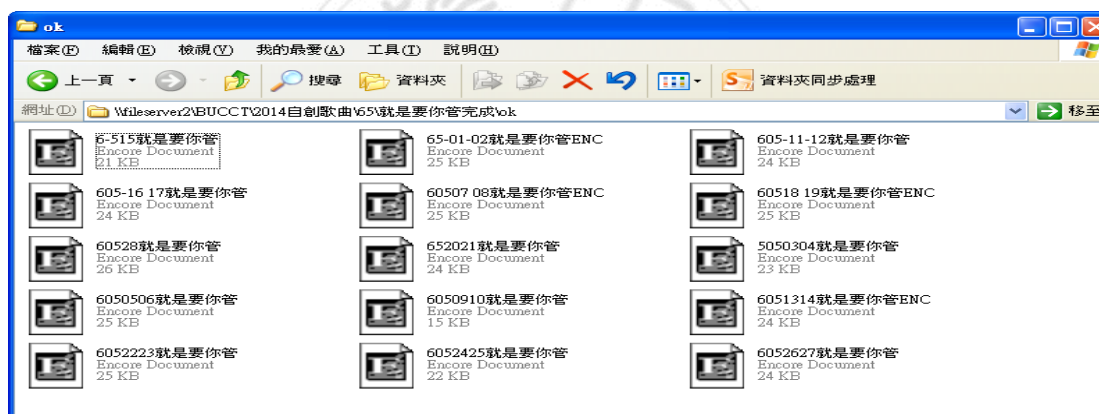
ok

檔案(F) 編輯(E) 檢視(V) 我的最愛(A) 工具(T) 說明(H)

上一頁 搜尋 資料夾 資料夾同步處理

網址(D) \\fileserver2\BUCCT\2014自創歌曲\65\就是要你管完成\ok 移至

6-515就是要你管
Encore Document
21 KB

65-01-02就是要你管ENC
Encore Document
25 KB

605-11-12就是要你管
Encore Document
24 KB

605-16 17就是要你管
Encore Document
24 KB

60507 08就是要你管ENC
Encore Document
25 KB

60518 19就是要你管ENC
Encore Document
25 KB

60528就是要你管
Encore Document
26 KB

652021就是要你管
Encore Document
24 KB

5050304就是要你管
Encore Document
23 KB

6050506就是要你管
Encore Document
25 KB

6050910就是要你管
Encore Document
15 KB

6051314就是要你管ENC
Encore Document
24 KB

6052223就是要你管
Encore Document
25 KB

6052425就是要你管
Encore Document
22 KB

6052627就是要你管
Encore Document
24 KB